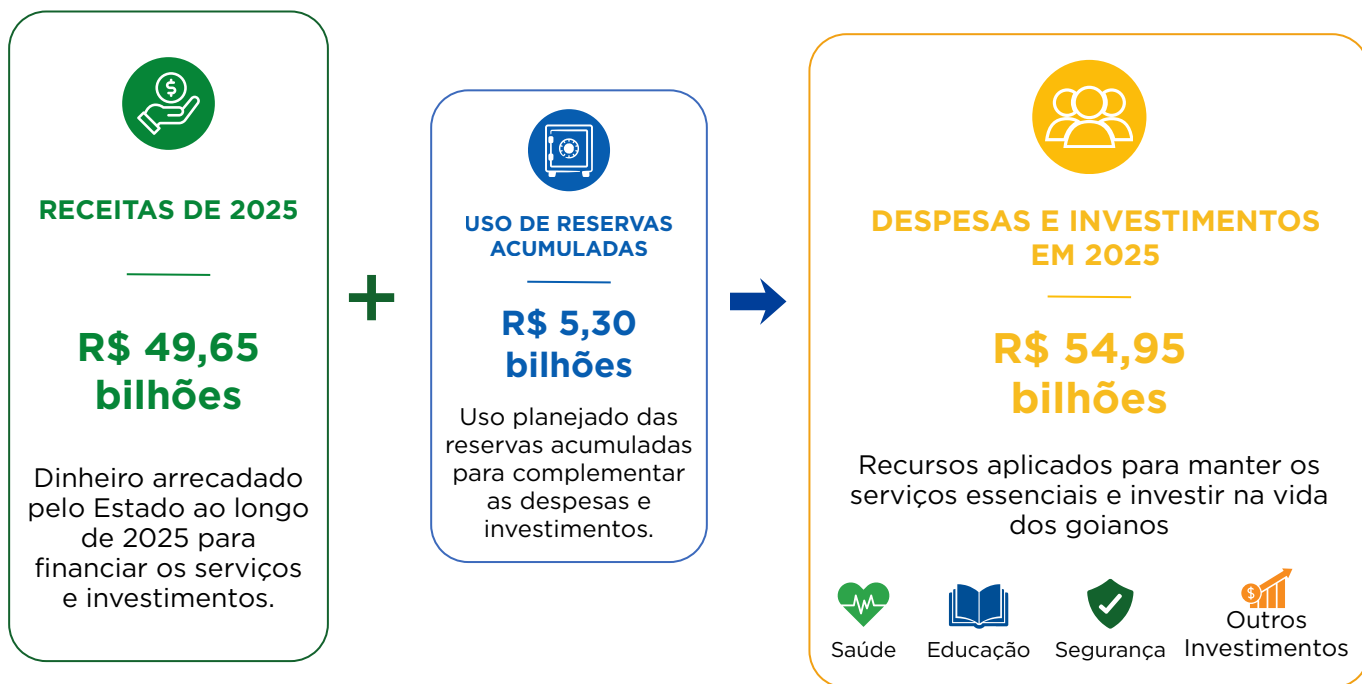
RECEITAS DE 2025

R$ 49,65 bilhões

Dinheiro arrecadado pelo Estado ao longo de 2025 para financiar os serviços e investimentos.

+

USO DE RESERVAS ACUMULADAS

R$ 5,30 bilhões

Uso planejado das reservas acumuladas para complementar as despesas e investimentos.

DESPESAS E INVESTIMENTOS EM 2025

R$ 54,95 bilhões

Recursos aplicados para manter os serviços essenciais e investir na vida dos goianos

Saúde

Educação

Segurança

Outros Investimentos